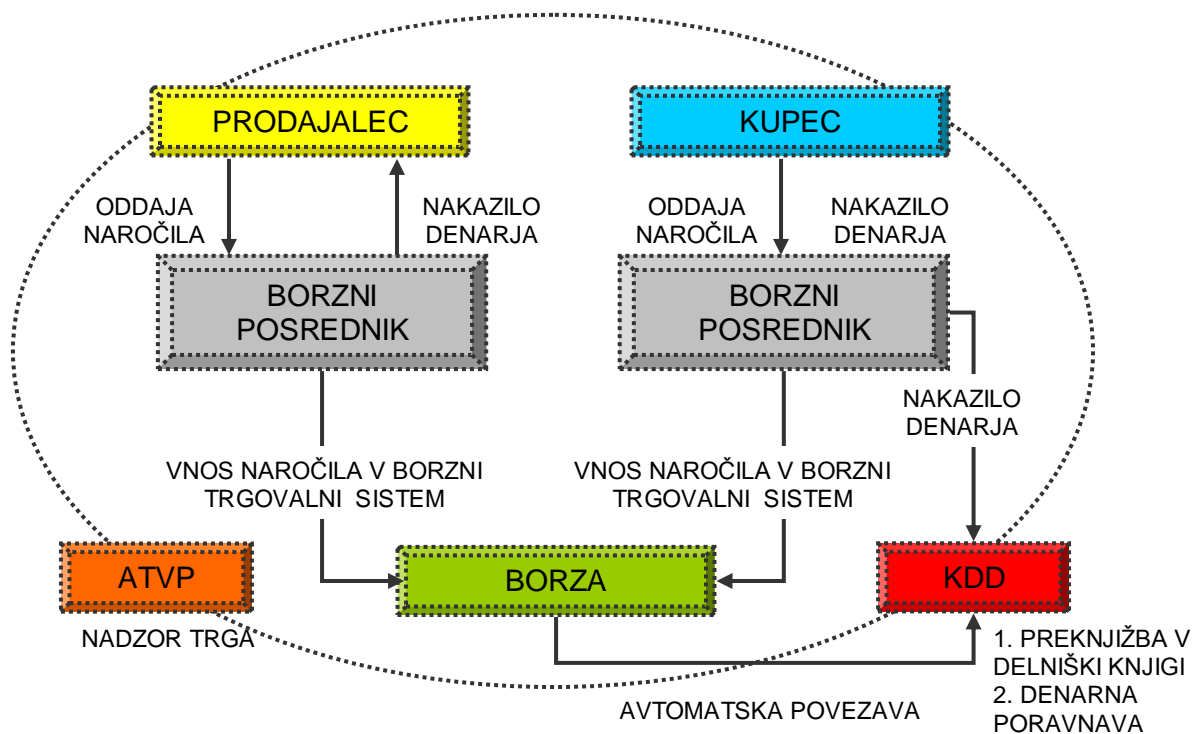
PRODAJALEC

KUPEC

ODDAJA NAROČILA

NAKAZILO DENARJA

ODDAJA NAROČILA

NAKAZILO DENARJA

BORZNI POSREDNIK

BORZNI POSREDNIK

NAKAZILO DENARJA

VNOS NAROČILA V BORZNI TRGOVALNI SISTEM

VNOS NAROČILA V BORZNI TRGOVALNI SISTEM

ATVP

BORZA

KDD

NADZOR TRGA

1. PREKNJIŽBA V DELNIŠKI KNJIGI
2. DENARNA PORAVNAVA

AVTOMATSKA POVEZAVA